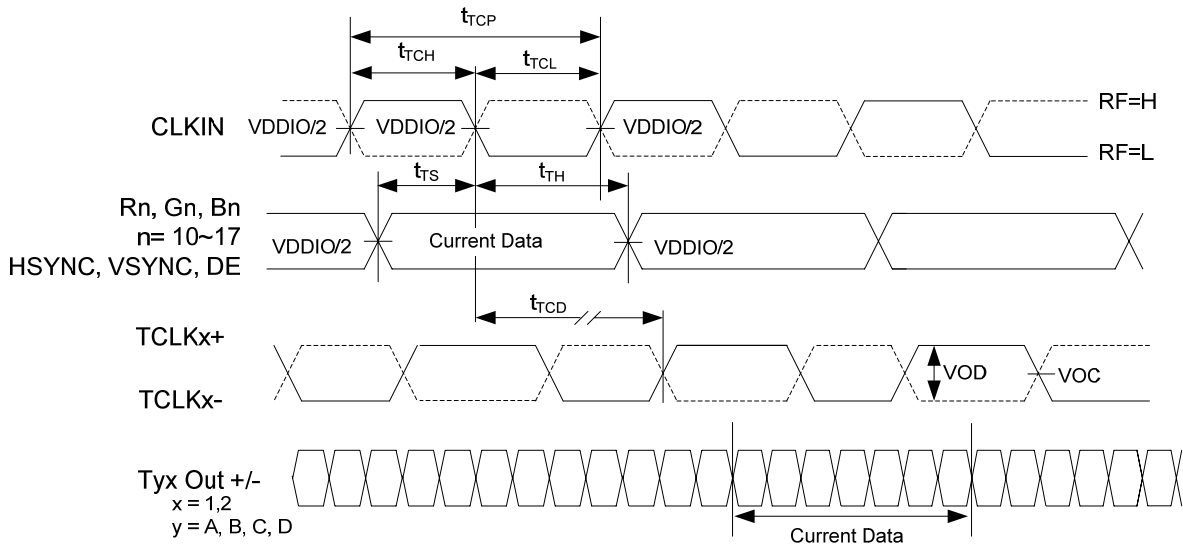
$t_{TCP}$

$t_{TCH}$ $t_{TCL}$

CLKIN VDDIO/2 VDDIO/2 VDDIO/2 RF=H

RF=L

$t_{TS}$ $t_{TH}$

Rn, Gn, Bn
n= 10~17
HSYNC, VSYNC, DE

VDDIO/2 Current Data VDDIO/2

$t_{TCD}$

TCLKx+

TCLKx-

VOD VOC

Tyx Out +/-
x = 1,2
y = A, B, C, D

Current Data